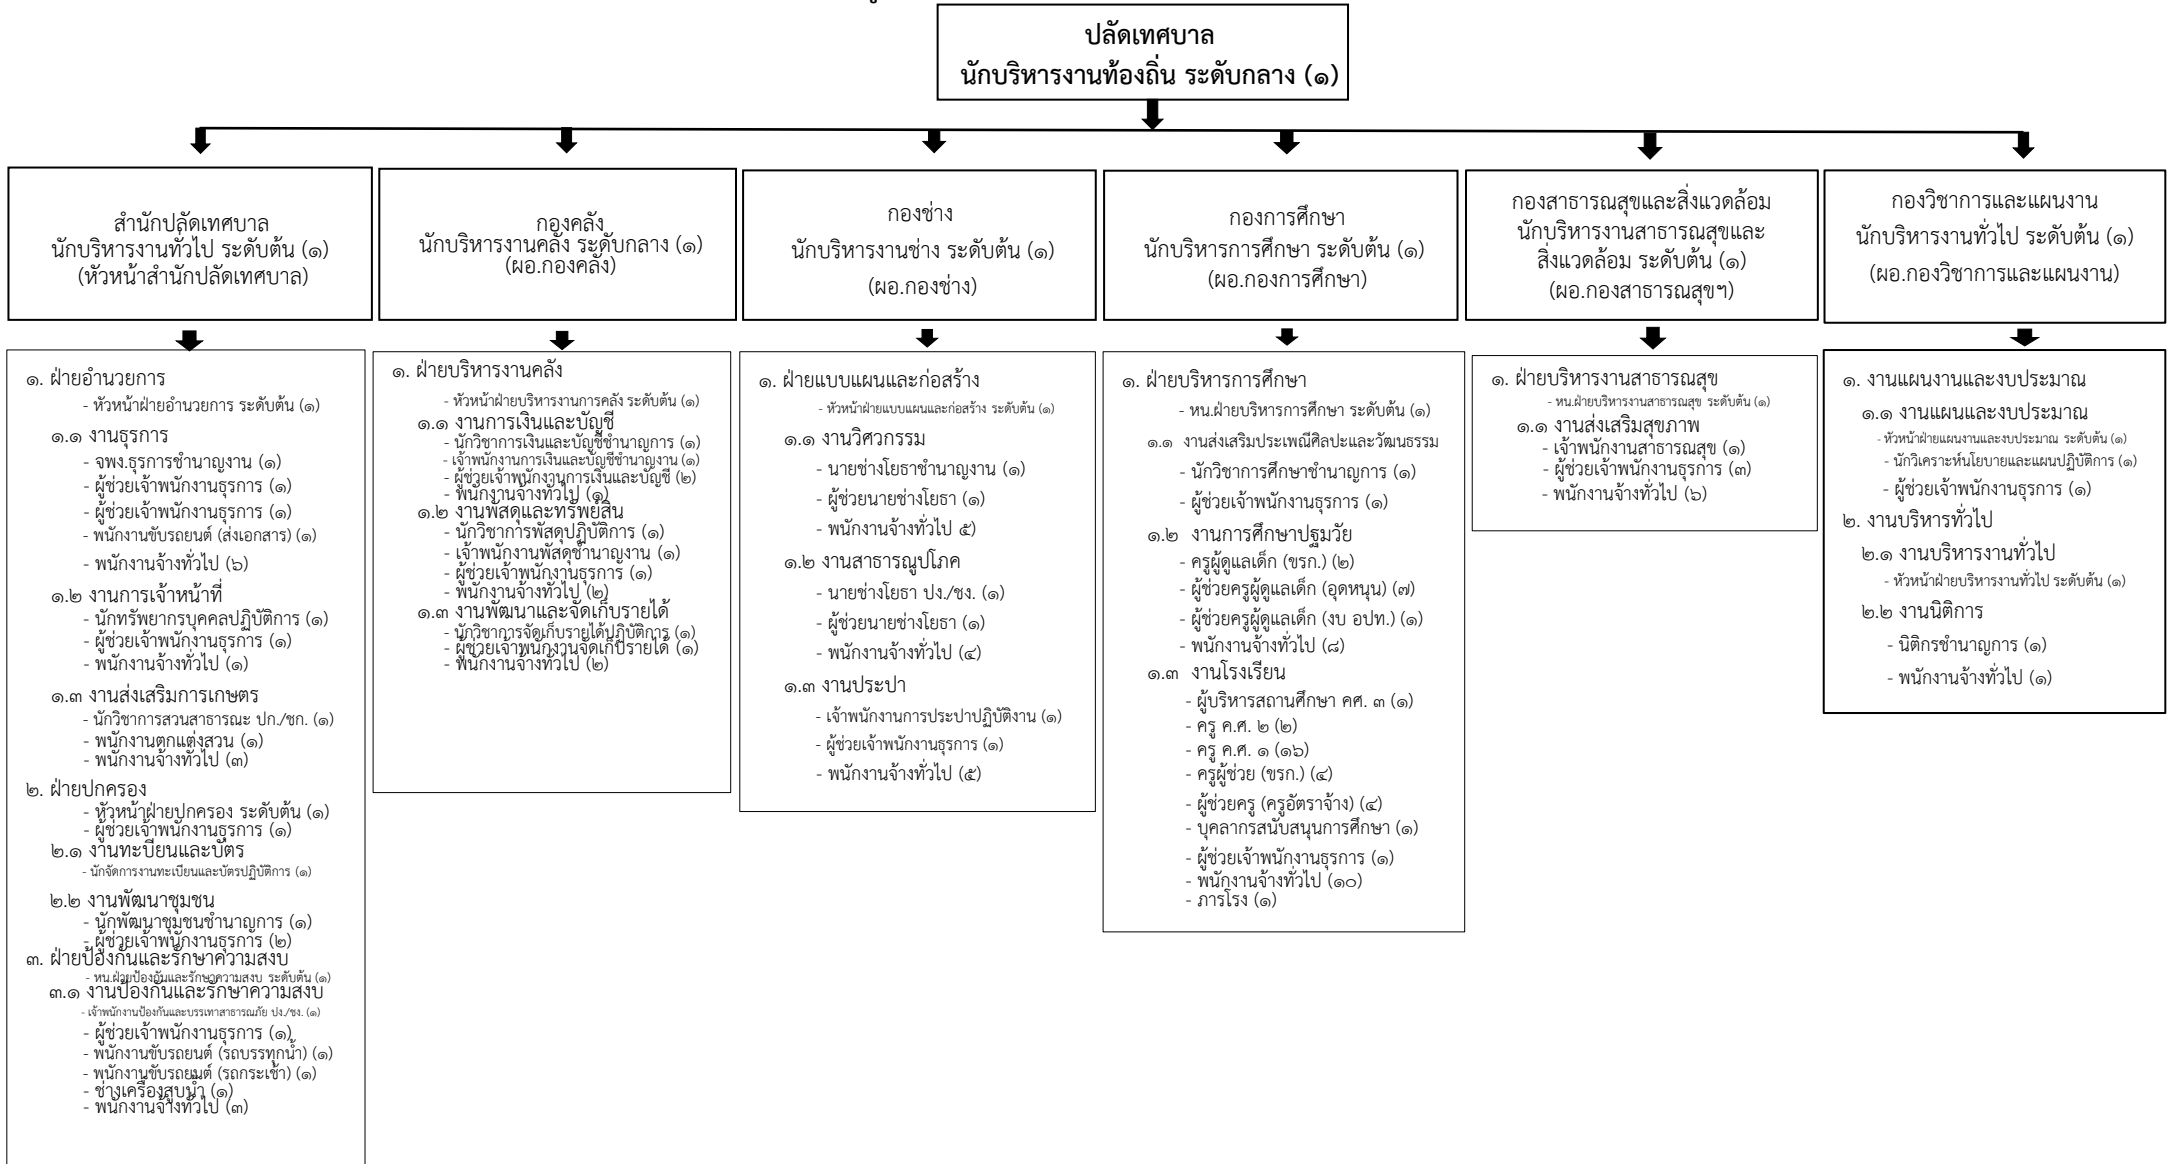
ปลัดเทศบาล
นักบริหารงานท้องถิ่น ระดับกลาง (๑)

สำนักปลัดเทศบาล
นักบริหารงานทั่วไป ระดับต้น (๑)
(หัวหน้าสำนักปลัดเทศบาล)

๑. ฝ่ายอำนวยการ
- หัวหน้าฝ่ายอำนวยการ ระดับต้น (๑)
๑.๑ งานธุรการ
- จพง.ธุรการชำนาญงาน (๑)
- ผู้ช่วยเจ้าพนักงานธุรการ (๑)
- ผู้ช่วยเจ้าพนักงานธุรการ (๑)
- พนักงานขับรถยนต์ (ส่งเอกสาร) (๑)
- พนักงานจ้างทั่วไป (๖)
๑.๒ งานการเจ้าหน้าที่
- นักทรัพยากรบุคคลปฏิบัติการ (๑)
- ผู้ช่วยเจ้าพนักงานธุรการ (๑)
- พนักงานจ้างทั่วไป (๑)
๑.๓ งานส่งเสริมการเกษตร
- นักวิชาการสวนสาธารณะ ปก./ชก. (๑)
- พนักงานตกแต่งสวน (๑)
- พนักงานจ้างทั่วไป (๓)
๒. ฝ่ายปกครอง
- หัวหน้าฝ่ายปกครอง ระดับต้น (๑)
- ผู้ช่วยเจ้าพนักงานธุรการ (๑)
๒.๑ งานทะเบียนและบัตร
- นักจัดการงานทะเบียนและบัตรปฏิบัติการ (๑)
๒.๒ งานพัฒนาชุมชน
- นักพัฒนาชุมชนชำนาญการ (๑)
- ผู้ช่วยเจ้าพนักงานธุรการ (๒)
๓. ฝ่ายป้องกันและรักษาความสงบ
- หน.ฝ่ายป้องกันและรักษาความสงบ ระดับต้น (๑)
๓.๑ งานป้องกันและรักษาความสงบ
- เจ้าพนักงานป้องกันและบรรเทาสาธารณภัย ปง./ชง. (๑)
- ผู้ช่วยเจ้าพนักงานธุรการ (๑)
- พนักงานขับรถยนต์ (รถบรรทุกน้ำ) (๑)
- พนักงานขับรถยนต์ (รถกระเช้า) (๑)
- ช่างเครื่องสูบน้ำ (๑)
- พนักงานจ้างทั่วไป (๓)

กองคลัง
นักบริหารงานคลัง ระดับกลาง (๑)
(ผอ.กองคลัง)

๑. ฝ่ายบริหารงานคลัง
- หัวหน้าฝ่ายบริหารงานการคลัง ระดับต้น (๑)
๑.๑ งานการเงินและบัญชี
- นักวิชาการเงินและบัญชีชำนาญการ (๑)
- เจ้าพนักงานการเงินและบัญชีชำนาญงาน (๑)
- ผู้ช่วยเจ้าพนักงานการเงินและบัญชี (๒)
- พนักงานจ้างทั่วไป (๑)
๑.๒ งานพัสดุและทรัพย์สิน
- นักวิชาการพัสดุปฏิบัติการ (๑)
- เจ้าพนักงานพัสดุชำนาญงาน (๑)
- ผู้ช่วยเจ้าพนักงานธุรการ (๑)
- พนักงานจ้างทั่วไป (๒)
๑.๓ งานพัฒนาและจัดเก็บรายได้
- นักวิชาการจัดเก็บรายได้ปฏิบัติการ (๑)
- ผู้ช่วยเจ้าพนักงานจัดเก็บรายได้ (๑)
- พนักงานจ้างทั่วไป (๒)

กองช่าง
นักบริหารงานช่าง ระดับต้น (๑)
(ผอ.กองช่าง)

๑. ฝ่ายแบบแผนและก่อสร้าง
- หัวหน้าฝ่ายแบบแผนและก่อสร้าง ระดับต้น (๑)
๑.๑ งานวิศวกรรม
- นายช่างโยธาชำนาญงาน (๑)
- ผู้ช่วยนายช่างโยธา (๑)
- พนักงานจ้างทั่วไป ๕)
๑.๒ งานสาธารณูปโภค
- นายช่างโยธา ปง./ชง. (๑)
- ผู้ช่วยนายช่างโยธา (๑)
- พนักงานจ้างทั่วไป (๔)
๑.๓ งานประปา
- เจ้าพนักงานการประปาปฏิบัติงาน (๑)
- ผู้ช่วยเจ้าพนักงานธุรการ (๑)
- พนักงานจ้างทั่วไป (๕)

กองการศึกษา
นักบริหารการศึกษา ระดับต้น (๑)
(ผอ.กองการศึกษา)

๑. ฝ่ายบริหารการศึกษา
- หน.ฝ่ายบริหารการศึกษา ระดับต้น (๑)
๑.๑ งานส่งเสริมประเพณีศิลปะและวัฒนธรรม
- นักวิชาการศึกษาชำนาญการ (๑)
- ผู้ช่วยเจ้าพนักงานธุรการ (๑)
๑.๒ งานการศึกษาปฐมวัย
- ครูผู้ดูแลเด็ก (ขรก.) (๒)
- ผู้ช่วยครูผู้ดูแลเด็ก (อุดหนุน) (๗)
- ผู้ช่วยครูผู้ดูแลเด็ก (งบ อปท.) (๑)
- พนักงานจ้างทั่วไป (๘)
๑.๓ งานโรงเรียน
- ผู้บริหารสถานศึกษา คศ. ๓ (๑)
- ครู ค.ศ. ๒ (๒)
- ครู ค.ศ. ๑ (๑๖)
- ครูผู้ช่วย (ขรก.) (๔)
- ผู้ช่วยครู (ครูอัตราจ้าง) (๔)
- บุคลากรสนับสนุนการศึกษา (๑)
- ผู้ช่วยเจ้าพนักงานธุรการ (๑)
- พนักงานจ้างทั่วไป (๑๐)
- ภารโรง (๑)

กองสาธารณสุขและสิ่งแวดล้อม
นักบริหารงานสาธารณสุขและสิ่งแวดล้อม ระดับต้น (๑)
(ผอ.กองสาธารณสุขฯ)

๑. ฝ่ายบริหารงานสาธารณสุข
- หน.ฝ่ายบริหารงานสาธารณสุข ระดับต้น (๑)
๑.๑ งานส่งเสริมสุขภาพ
- เจ้าพนักงานสาธารณสุข (๑)
- ผู้ช่วยเจ้าพนักงานธุรการ (๓)
- พนักงานจ้างทั่วไป (๖)

กองวิชาการและแผนงาน
นักบริหารงานทั่วไป ระดับต้น (๑)
(ผอ.กองวิชาการและแผนงาน)

๑. งานแผนงานและงบประมาณ
๑.๑ งานแผนและงบประมาณ
- หัวหน้าฝ่ายแผนงานและงบประมาณ ระดับต้น (๑)
- นักวิเคราะห์นโยบายและแผนปฏิบัติการ (๑)
- ผู้ช่วยเจ้าพนักงานธุรการ (๑)
๒. งานบริหารทั่วไป
๒.๑ งานบริหารงานทั่วไป
- หัวหน้าฝ่ายบริหารงานทั่วไป ระดับต้น (๑)
๒.๒ งานนิติการ
- นิติกรชำนาญการ (๑)
- พนักงานจ้างทั่วไป (๑)